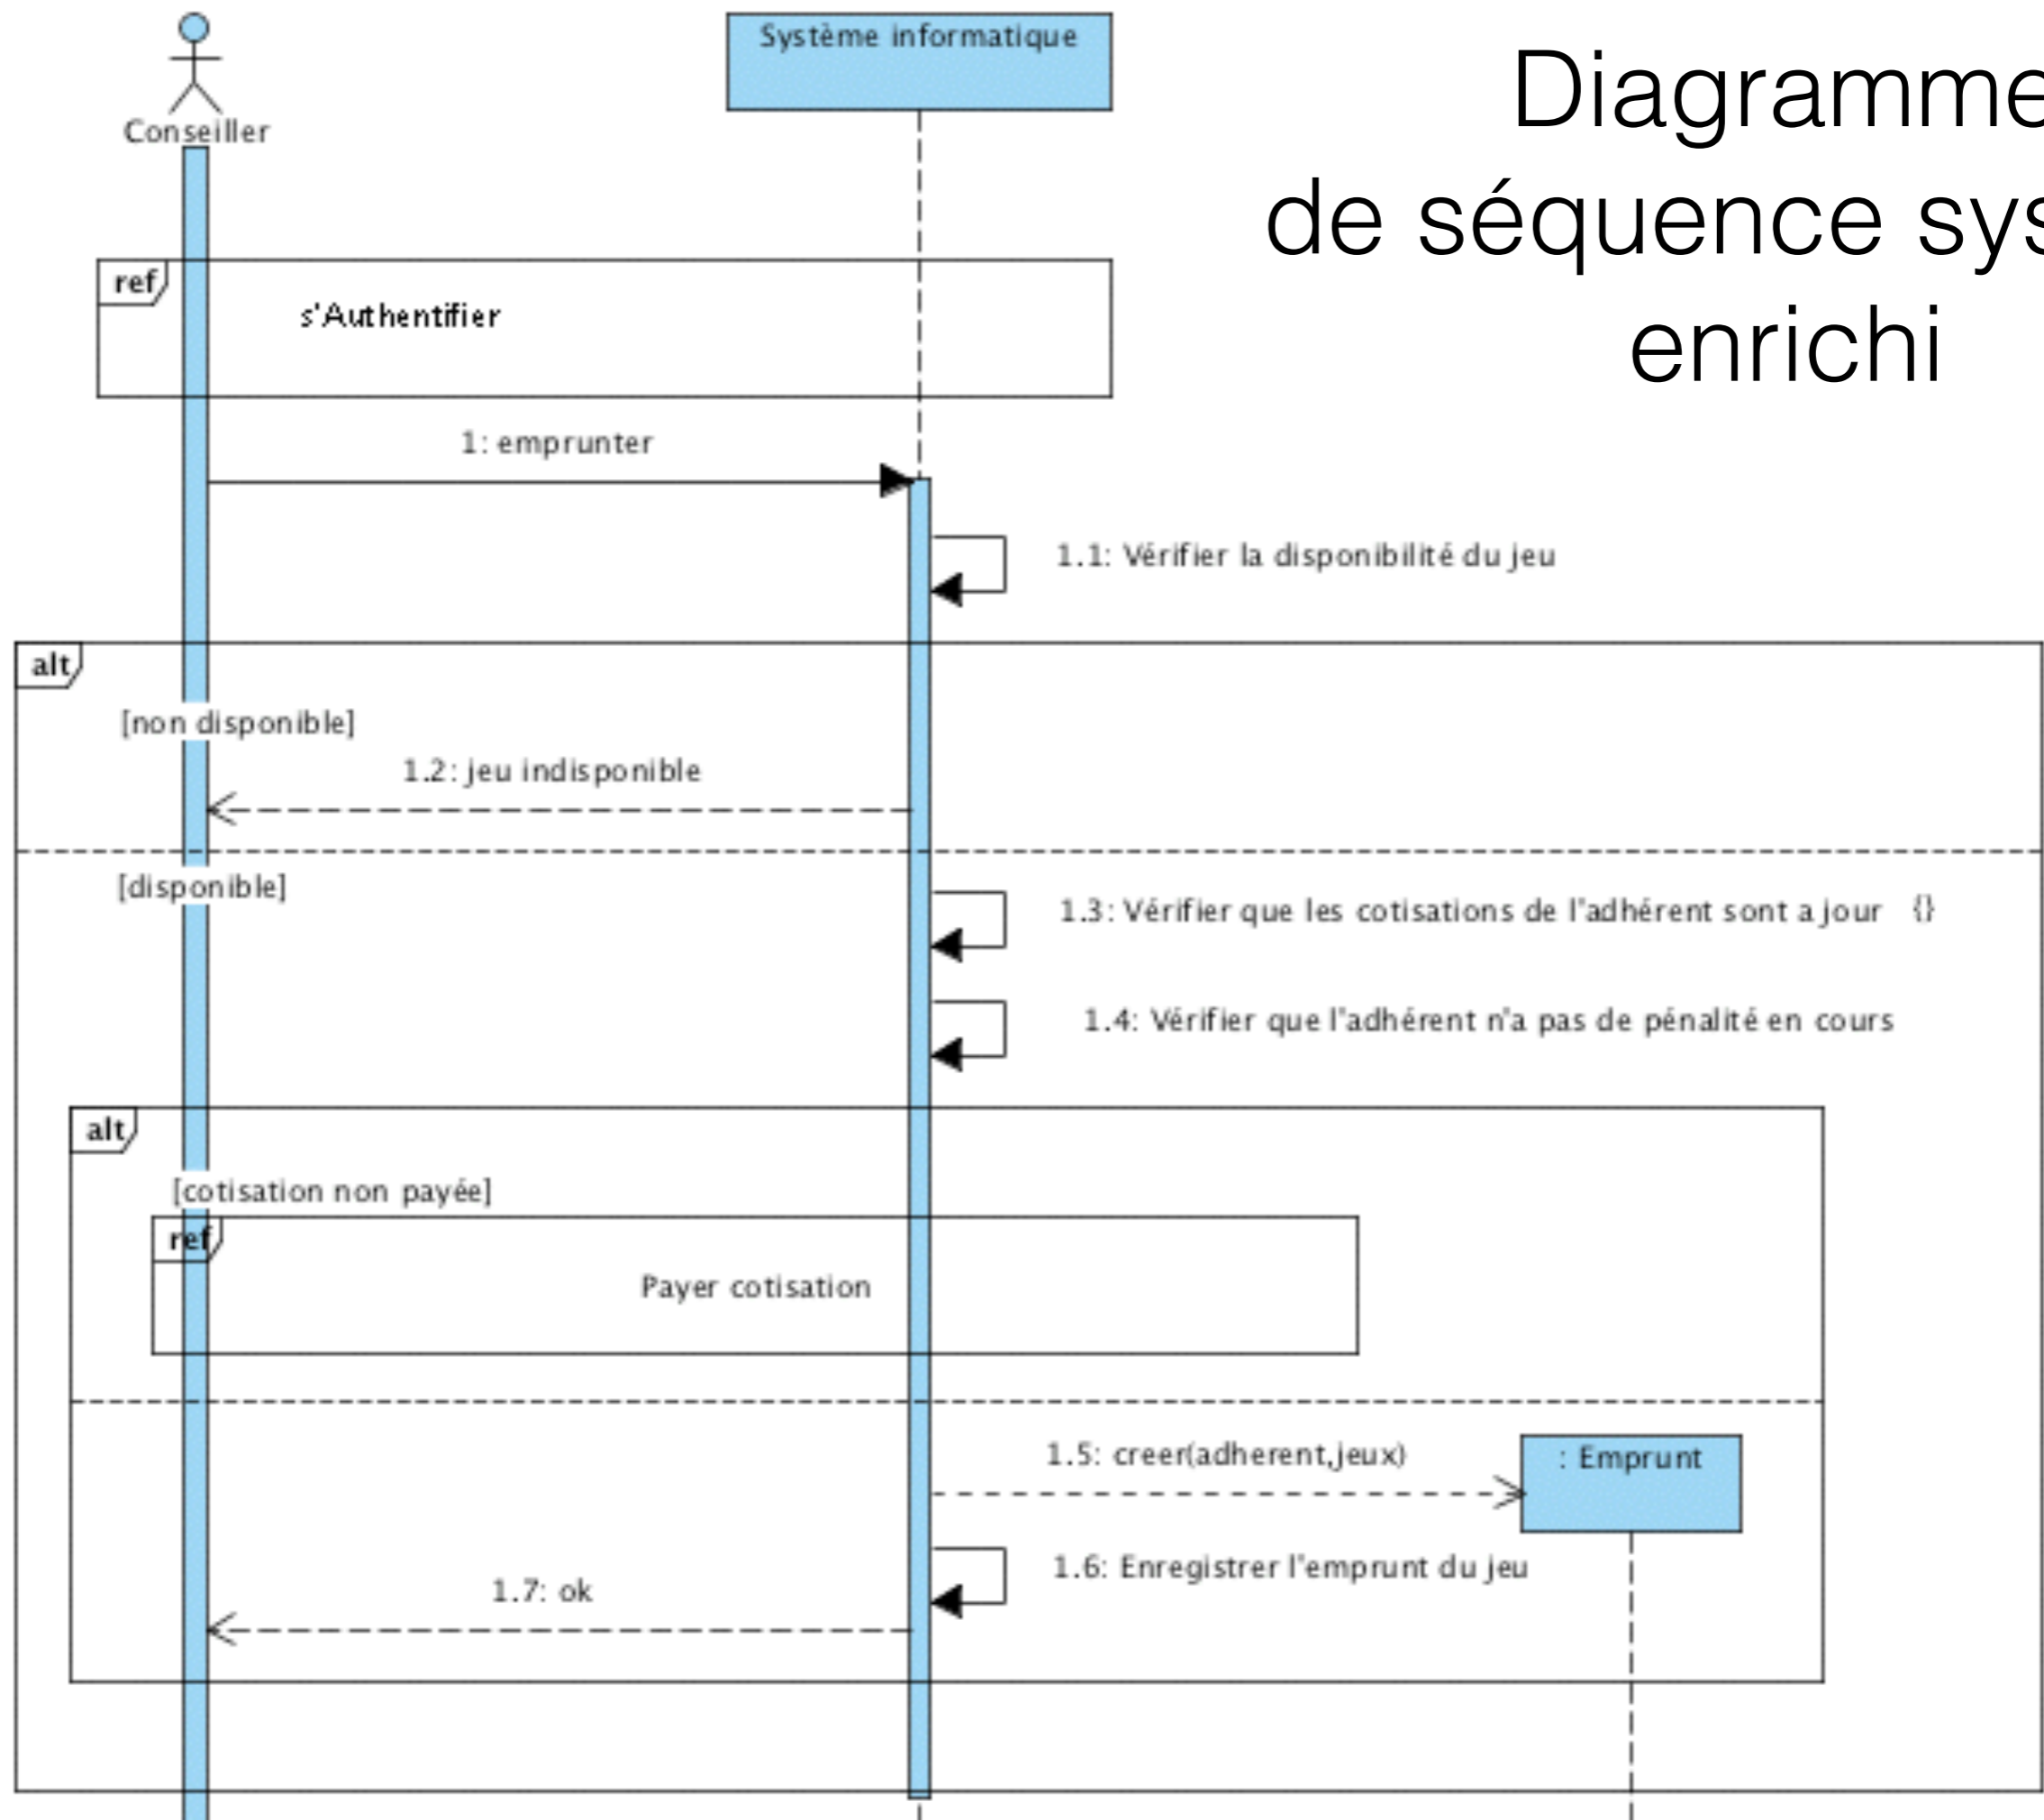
Diagramme
de séquence sys
enrichi

Conseiller

Système informatique

ref
s'Authentifier

1: emprunter

1.1: Vérifier la disponibilité du jeu

alt
[non disponible]

1.2: jeu indisponible

[disponible]

1.3: Vérifier que les cotisations de l'adhérent sont a jour {}

1.4: Vérifier que l'adhérent n'a pas de pénalité en cours

alt
[cotisation non payée]

ref
Payer cotisation

1.5: creer(adherent,jeux)

: Emprunt

1.6: Enregistrer l'emprunt du jeu

1.7: ok